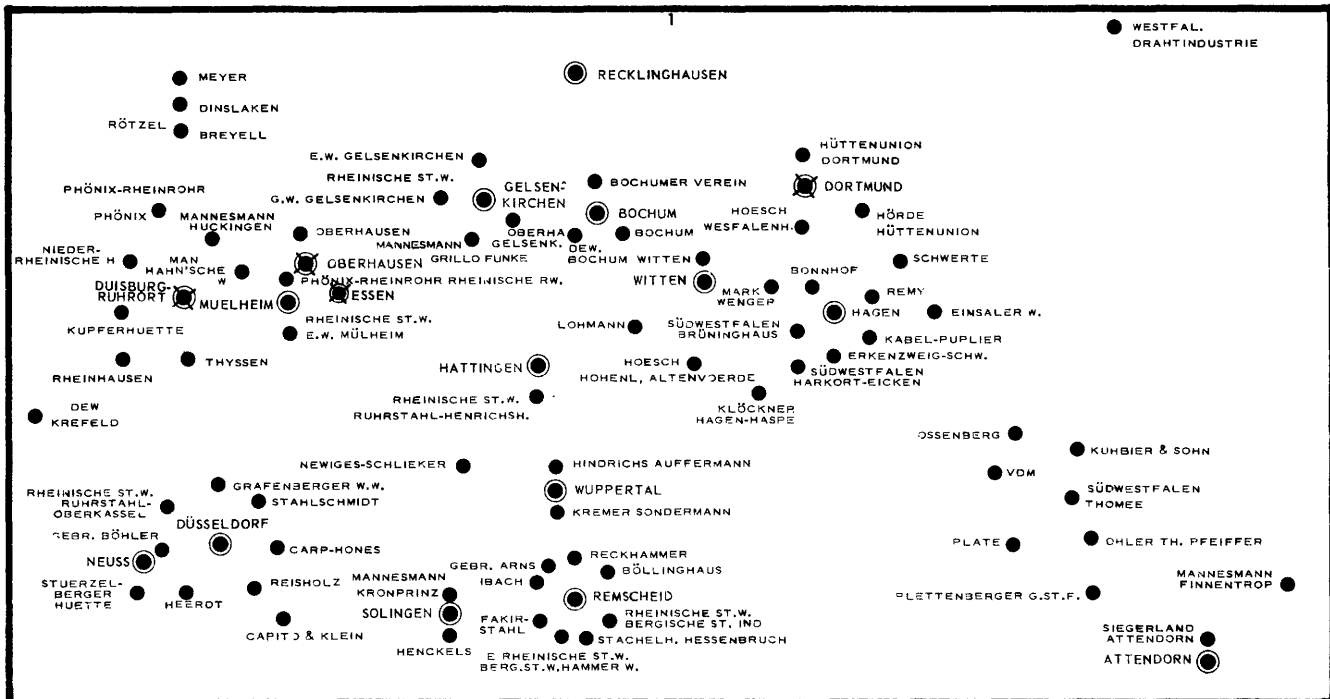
1

WESTFAL. DRAHTINDUSTRIE

MEYER

RECKLINGHAUSEN

DINSLAKEN

RÖTZEL

BREYELL

E.W. GELSENKIRCHEN

HÜTTENUNION DORTMUND

RHEINISCHE ST.W.

PHÖNIX-RHEINROHR

G.W. GELSENKIRCHEN

GELSEN-KIRCHEN

BOCHUMER VEREIN

DORTMUND

PHÖNIX

MANNESMANN HUCKINGEN

BOCHUM

HOESCH

HÖRDE HÜTTENUNION

OBERHAUSEN

MANNESMANN

OBERHA GELSENK.

DEW. BOCHUM

BOCHUM

WESFALENH.

NIEDER-RHEINISCHE H

MAN HAHN'SCHE W

OBERHAUSEN

GRILLO FUNKE

WITTEN

SCHWERTE

BONNHOF

DUISBURG-RUHRORT

PHÖNIX-RHEINROHR RHEINISCHE RW.

WITTEN

MARK WENGER

REMY

MUELHEIM

ESSEN

HAGEN

EINSALER W.

KUPFERHUETTE

RHEINISCHE ST.W.

E.W. MÜLHEIM

LOHMANN

SÜDWESTFALEN BRÜNINGHAUS

KABEL-PUPLIER

RHEINHAUSEN

THYSSEN

HATTINGEN

HOESCH HOHENL. ALTENVOERDE

ERKENZWEIG-SCHW.

SÜDWESTFALEN HARKORT-EICKEN

DEW KREFELD

RHEINISCHE ST.W. RUHRSTAHL-HENRICHSH.

KLÖCKNER HAGEN-HASPE

OSSENBERG

KUHBIER & SOHN

NEWIGES-SCHLIEKER

HINDRICHS AUFFERMANN

VDM

RHEINISCHE ST.W. RUHRSTAHL-OBERKASSEL

GRAFENBERGER W.W.

STAHLSCHMIDT

WUPPERTAL

SÜDWESTFALEN THOMEE

DÜSSELDORF

KREMER SONDERMANN

GEBR. BÖHLER

CARP-HONES

PLATE

OHLER TH. PFEIFFER

NEUSS

GEBR. ARNS

RECKHAMMER

IBACH

BÖLLINGHAUS

MANNESMANN FINNENTROP

STUERZEL-BERGER HUETTE

HEEROT

REISHOLZ

MANNESMANN KRONPRINZ

REMSCHEID

PLETTENBERGER G.ST.F.

SOLINGEN

FAKIR-STAHL

RHEINISCHE ST.W. BERGISCHE ST. IND

SIEGERLAND ATTENDORN

CAPITO & KLEIN

STACHELH. HESSENBRUCH

HENCKELS

E RHEINISCHE ST.W. BERG.ST.W.HAMMER W.

ATTENDORN